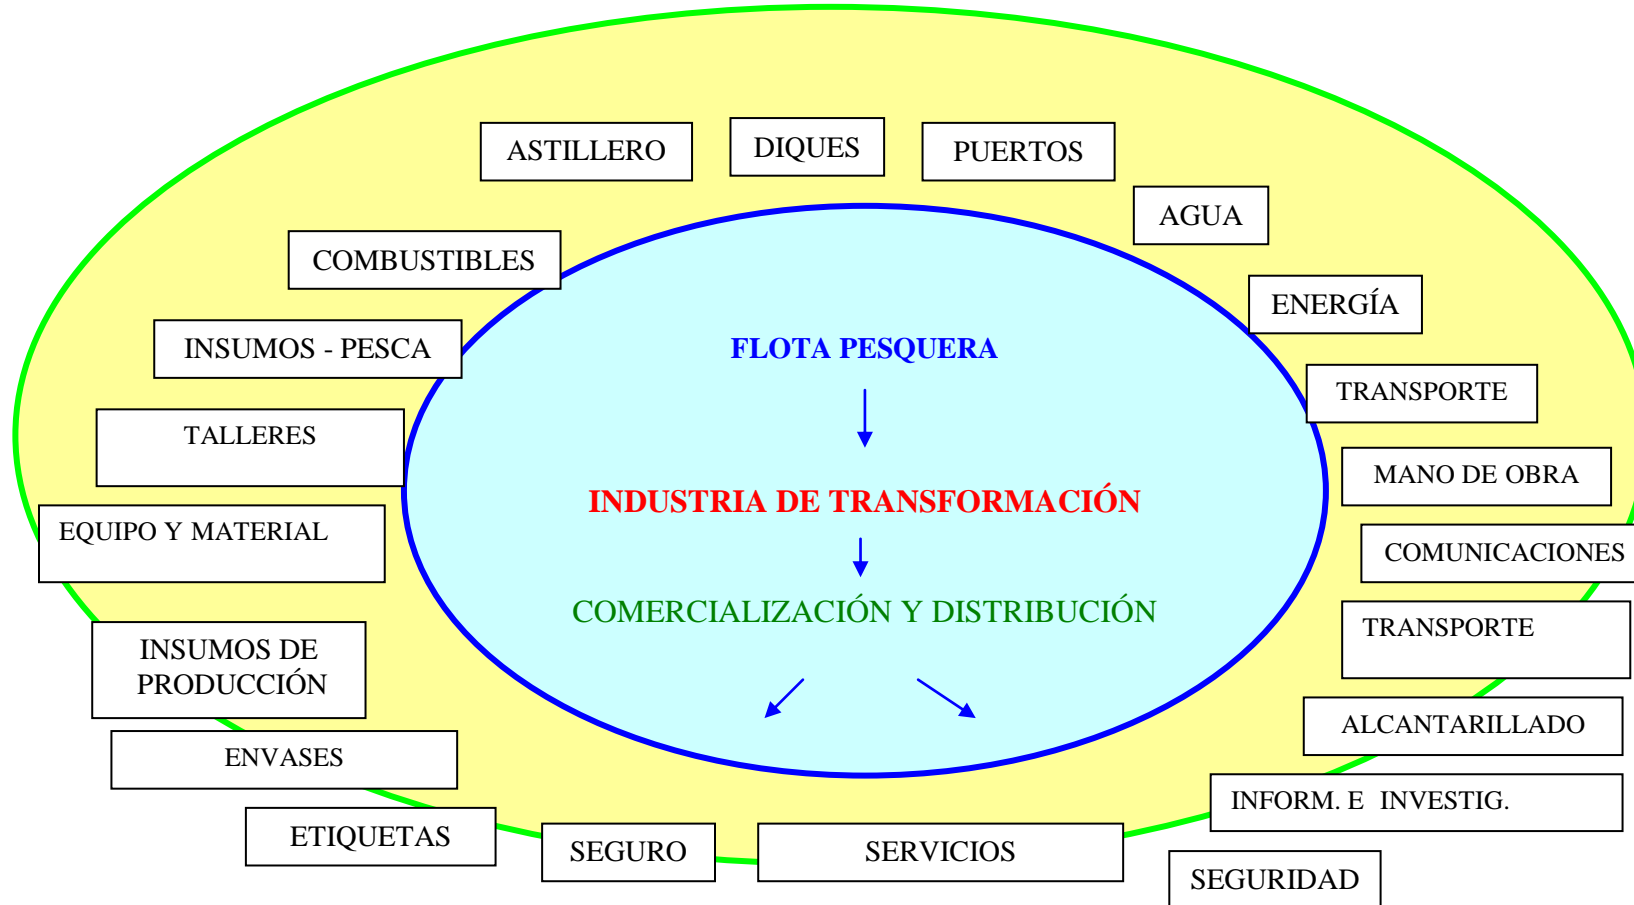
ASTILLERO

DIQUES

PUERTOS

AGUA

COMBUSTIBLES

ENERGÍA

INSUMOS - PESCA

FLOTA PESQUERA

TRANSPORTE

TALLERES

MANO DE OBRA

INDUSTRIA DE TRANSFORMACIÓN

EQUIPO Y MATERIAL

COMUNICACIONES

COMERCIALIZACIÓN Y DISTRIBUCIÓN

TRANSPORTE

INSUMOS DE PRODUCCIÓN

ALCANTARILLADO

ENVASES

INFORM. E INVESTIG.

ETIQUETAS

SEGURO

SERVICIOS

SEGURIDAD